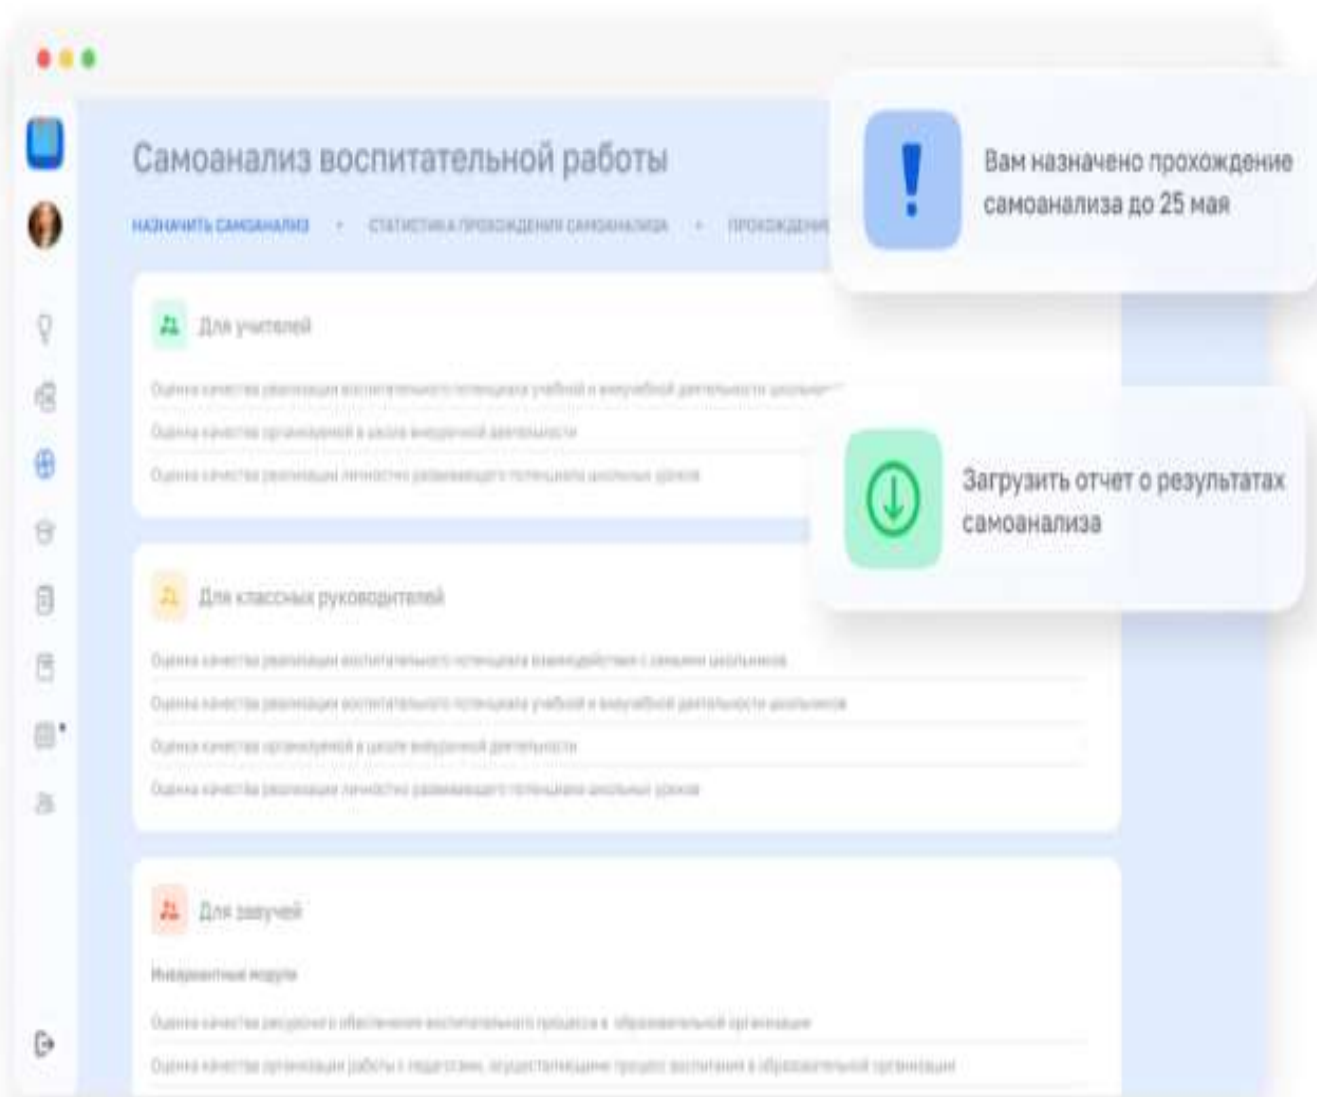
Самоанализ воспитательной работы

НАЗНАЧИТЬ САМОАНАЛИЗ • СТАТИСТИКА ПРОХОЖДЕНИЯ САМОАНАЛИЗА • ПРОХОЖДЕНИ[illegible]

Вам назначено прохождение самоанализа до 25 мая

Для учителей

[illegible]

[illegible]

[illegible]

Загрузить отчет о результатах самоанализа

Для классных руководителей

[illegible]

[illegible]

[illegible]

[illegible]

Для завучей

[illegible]

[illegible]

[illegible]